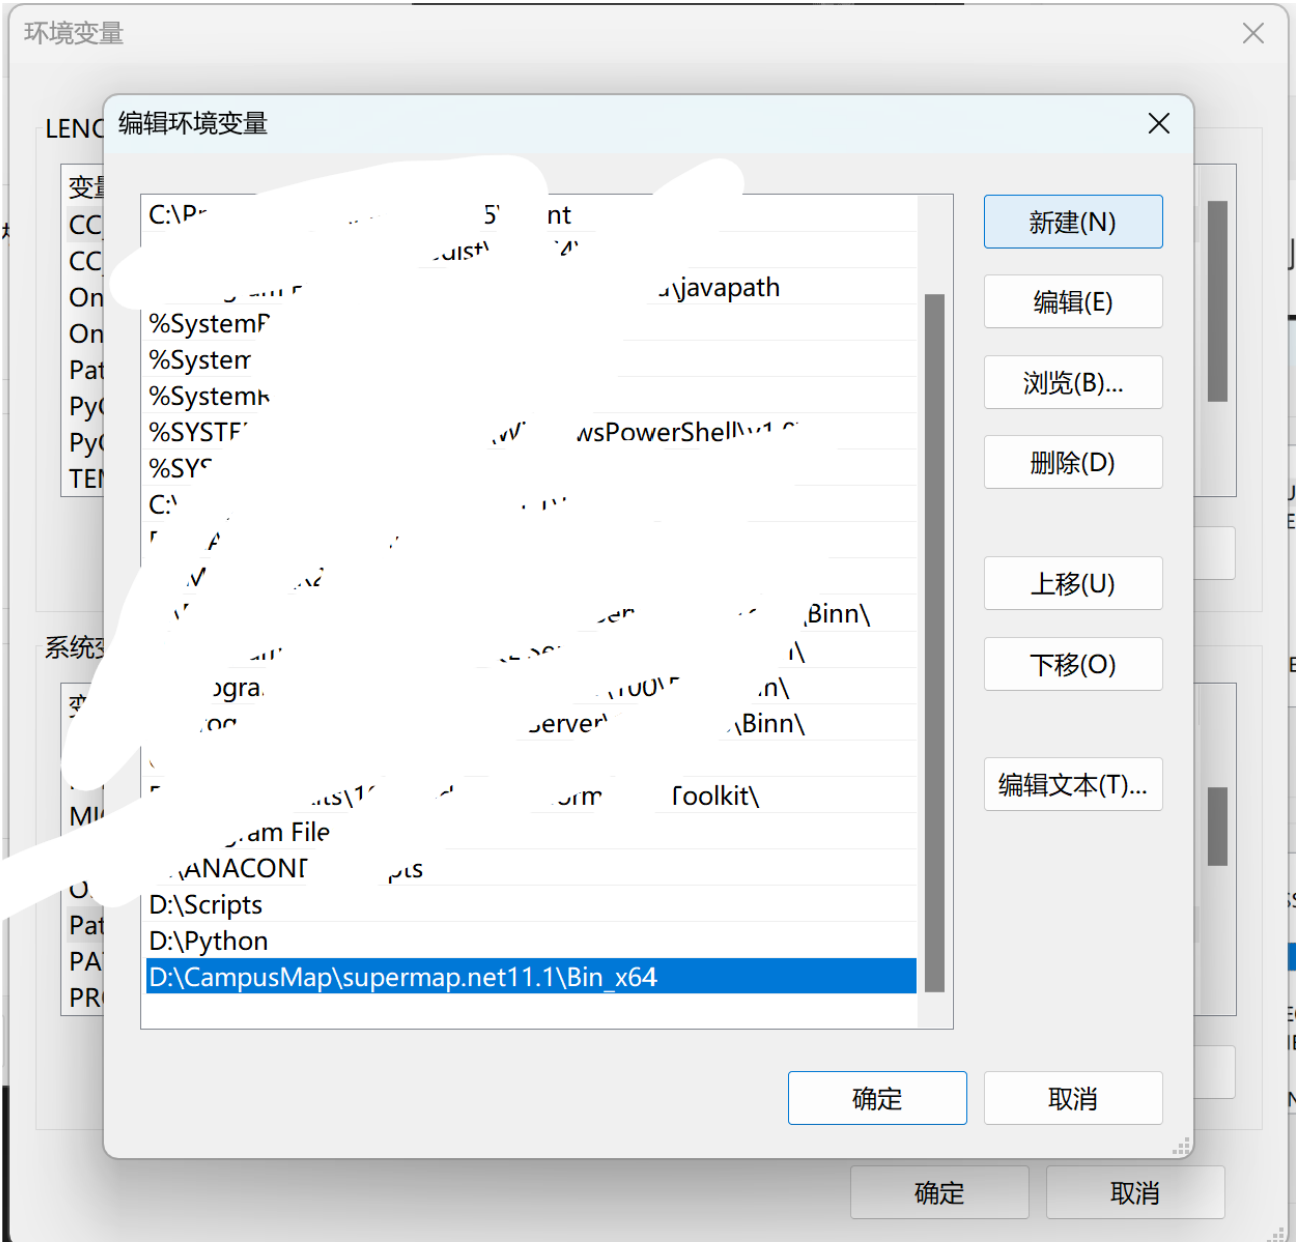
环境变量

LENC

编辑环境变量

变量
CC
CC
On
On
Pat
Py
Py
TEI

系统

MI
O
Pat
PA
PR

C:\P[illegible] 5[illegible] nt
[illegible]uist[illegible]
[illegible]\javapath
%SystemF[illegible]
%Systen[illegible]
%SystemF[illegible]
%SYSTE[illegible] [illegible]wsPowerShell\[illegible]
%SYS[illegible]
C:\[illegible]
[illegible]
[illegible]
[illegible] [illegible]Binn\
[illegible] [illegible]\
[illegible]ogra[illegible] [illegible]100\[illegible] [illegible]n\
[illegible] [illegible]erver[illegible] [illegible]\Binn\
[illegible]
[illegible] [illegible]Toolkit\
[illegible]am File
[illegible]ANACON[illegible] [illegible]pts
D:\Scripts
D:\Python
D:\CampusMap\supermap.net11.1\Bin_x64

新建(N)
编辑(E)
浏览(B)...
删除(D)
上移(U)
下移(O)
编辑文本(T)...

确定
取消

确定
取消